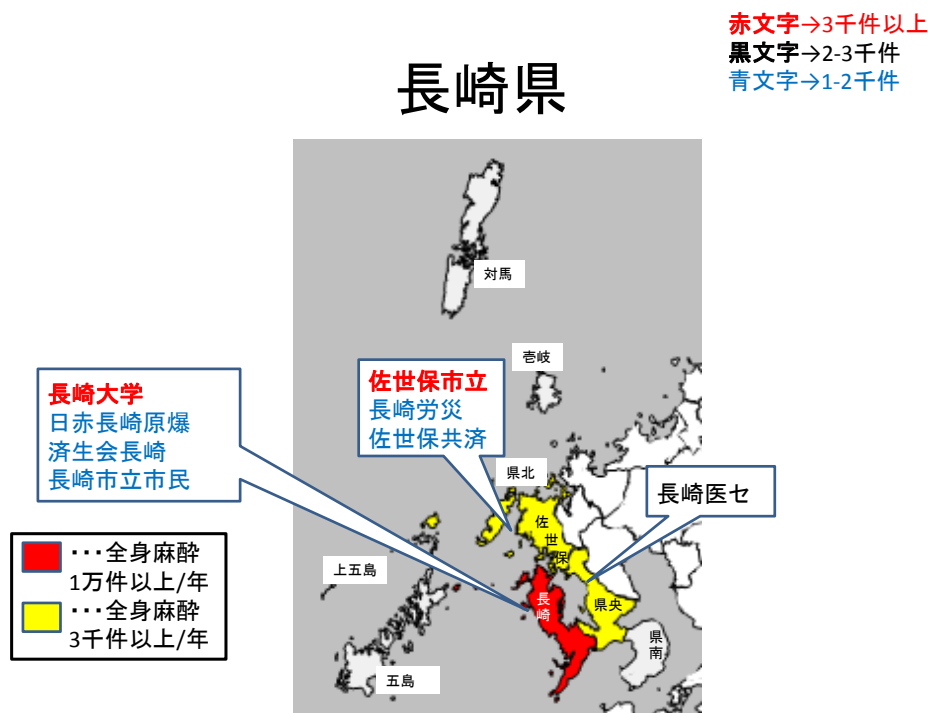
赤文字→3千件以上
黒文字→2-3千件
青文字→1-2千件

長崎県

対馬

壱岐

佐世保市立
長崎労災
佐世保共済

長崎大学
日赤長崎原爆
済生会長崎
長崎市立市民

県北

長崎医セ

佐世保

上五島

長崎

県央

県南

五島

・・・全身麻酔 1万件以上/年
・・・全身麻酔 3千件以上/年